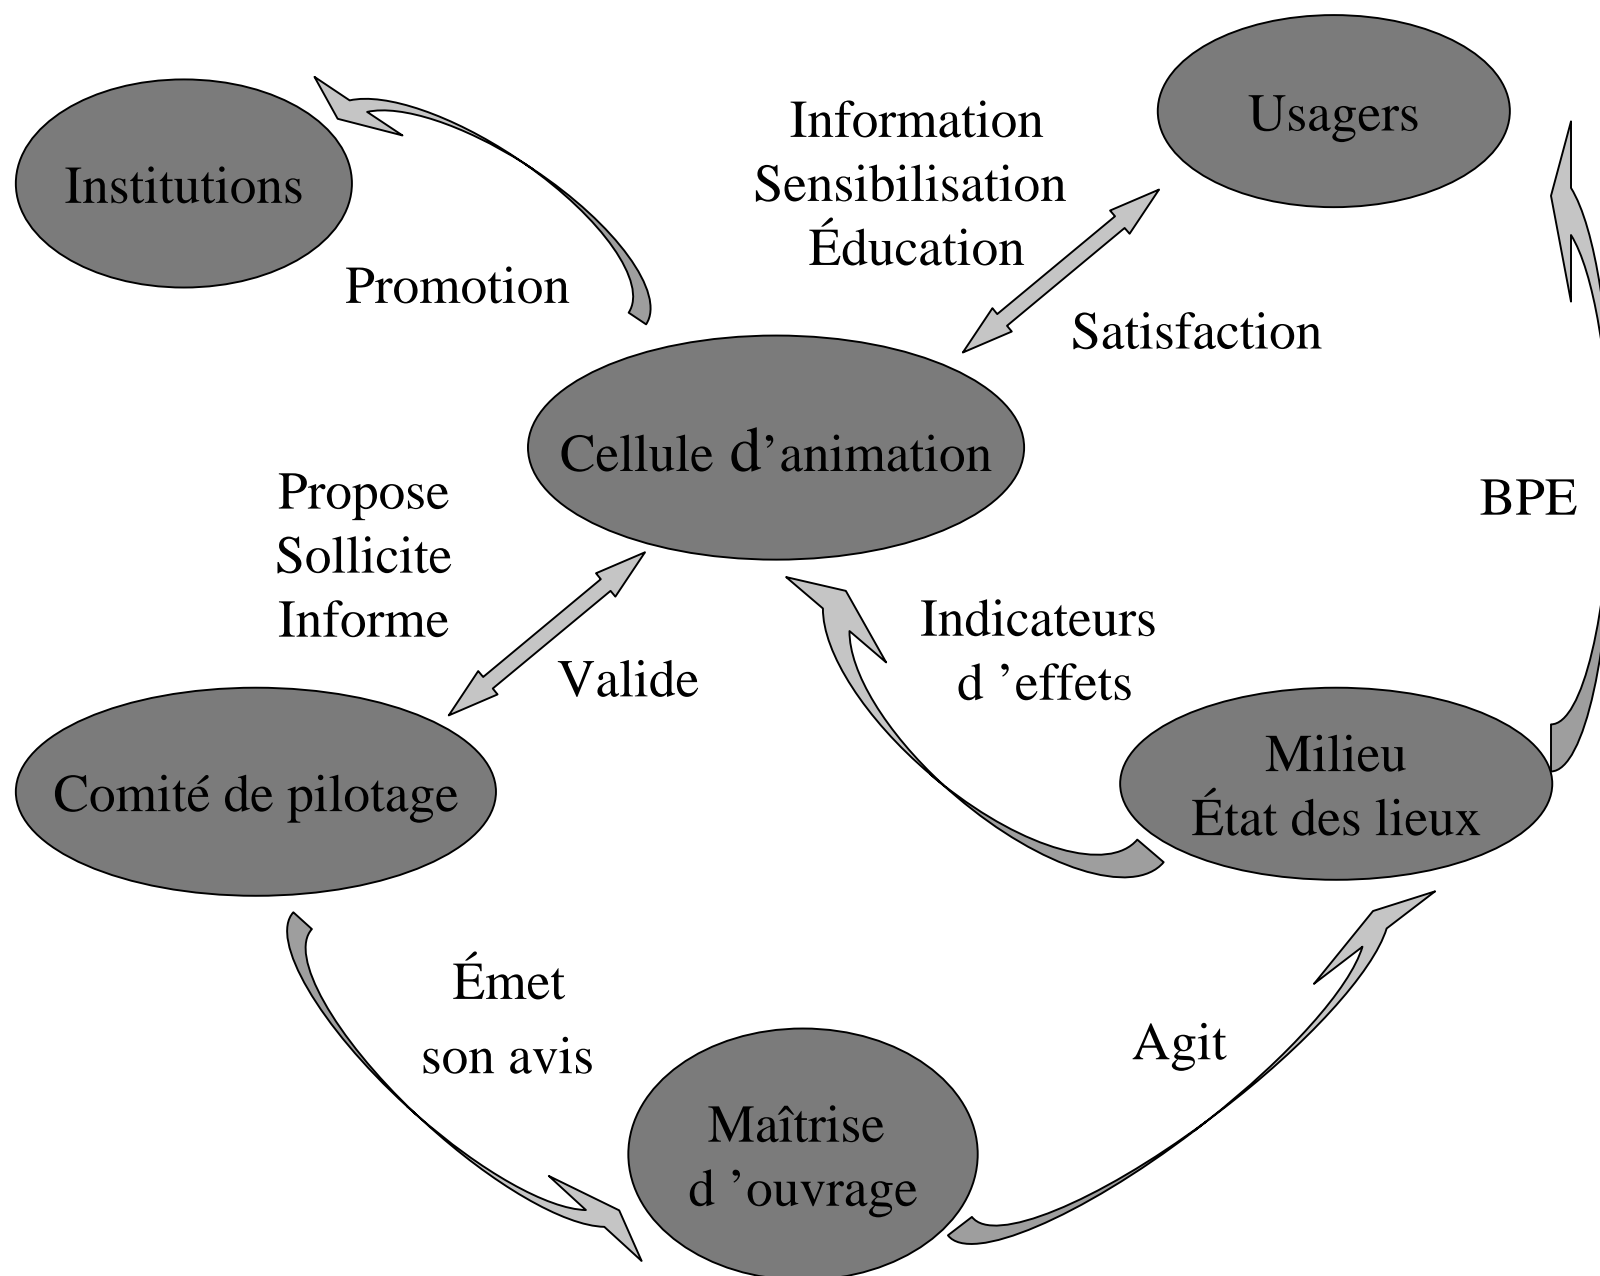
Institutions

Promotion

Information
Sensibilisation
Éducation

Usagers

Satisfaction

Cellule d'animation

BPE

Propose
Sollicite
Informe

Valide

Indicateurs
d 'effets

Comité de pilotage

Milieu
État des lieux

Émet
son avis

Agit

Maîtrise
d 'ouvrage